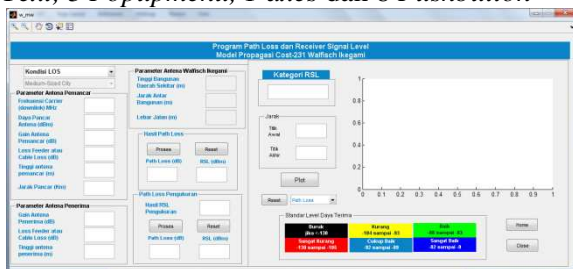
Pelt, COpoupmental, Pulles dan OPustakation

w_rsw

Program Path Loss dan Receiver Signal Level
Model Propagasi Cost-231 Walfisch Ikegami

Kondisi LOS
Medium-Sized City

Parameter Antena Pemancar
Frekuensi Carrier (diantara) MHz
Daya Pancar Antena (dBm)
Gain Antena Pemancar (dB)
Loss Feeder atau Cable Loss (dB)
Tinggi antena pemancar (m)
Jarak Pancar (Km)

Parameter Antena Penerima
Gain Antena Penerima (dB)
Loss Feeder atau Cable Loss (dB)
Tinggi antena penerima (m)

Parameter Antena Walfisch Ikegami
Tinggi Bangunan Daerah Sekitar (m)
Jarak Antar Bangunan (m)
Lebar Jalan (m)

Hasil Path Loss
Proses
Reset
Path Loss (dB)
RSL (dBm)

Path Loss Pengukuran
Hasil RSL Pengukuran
Proses
Reset
Path Loss (dB)
RSL (dBm)

Kategori RSL

Jarak
Titik Awal
Titik Akhir

Plot

Reset
Path Loss

Standar Level Daya Terima
Buruk (Ke = 138
Kurang -104 sampai -93
Baik -90 sampai -83
Sangat Kurang -138 sampai -106
Cukup Baik -82 sampai -89
Sangat Baik -67 sampai -9

Home
Close

1
0.8
0.6
0.4
0.2
0
0 0.1 0.2 0.3 0.4 0.5 0.6 0.7 0.8 0.9 1